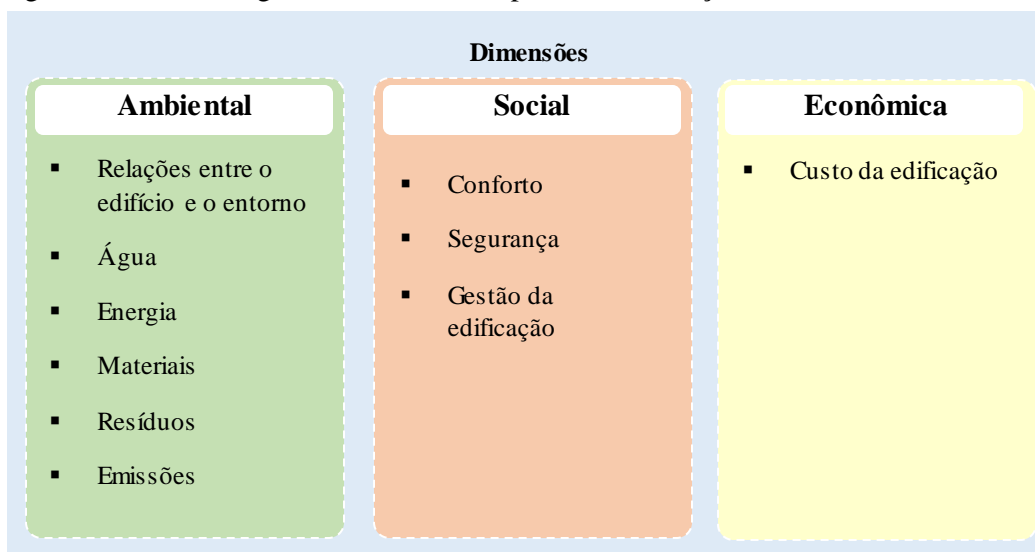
Dimensões

Ambiental

- Relações entre o edifício e o entorno
- Água
- Energia
- Materiais
- Resíduos
- Emissões

Social

- Conforto
- Segurança
- Gestão da edificação

Econômica

- Custo da edificação